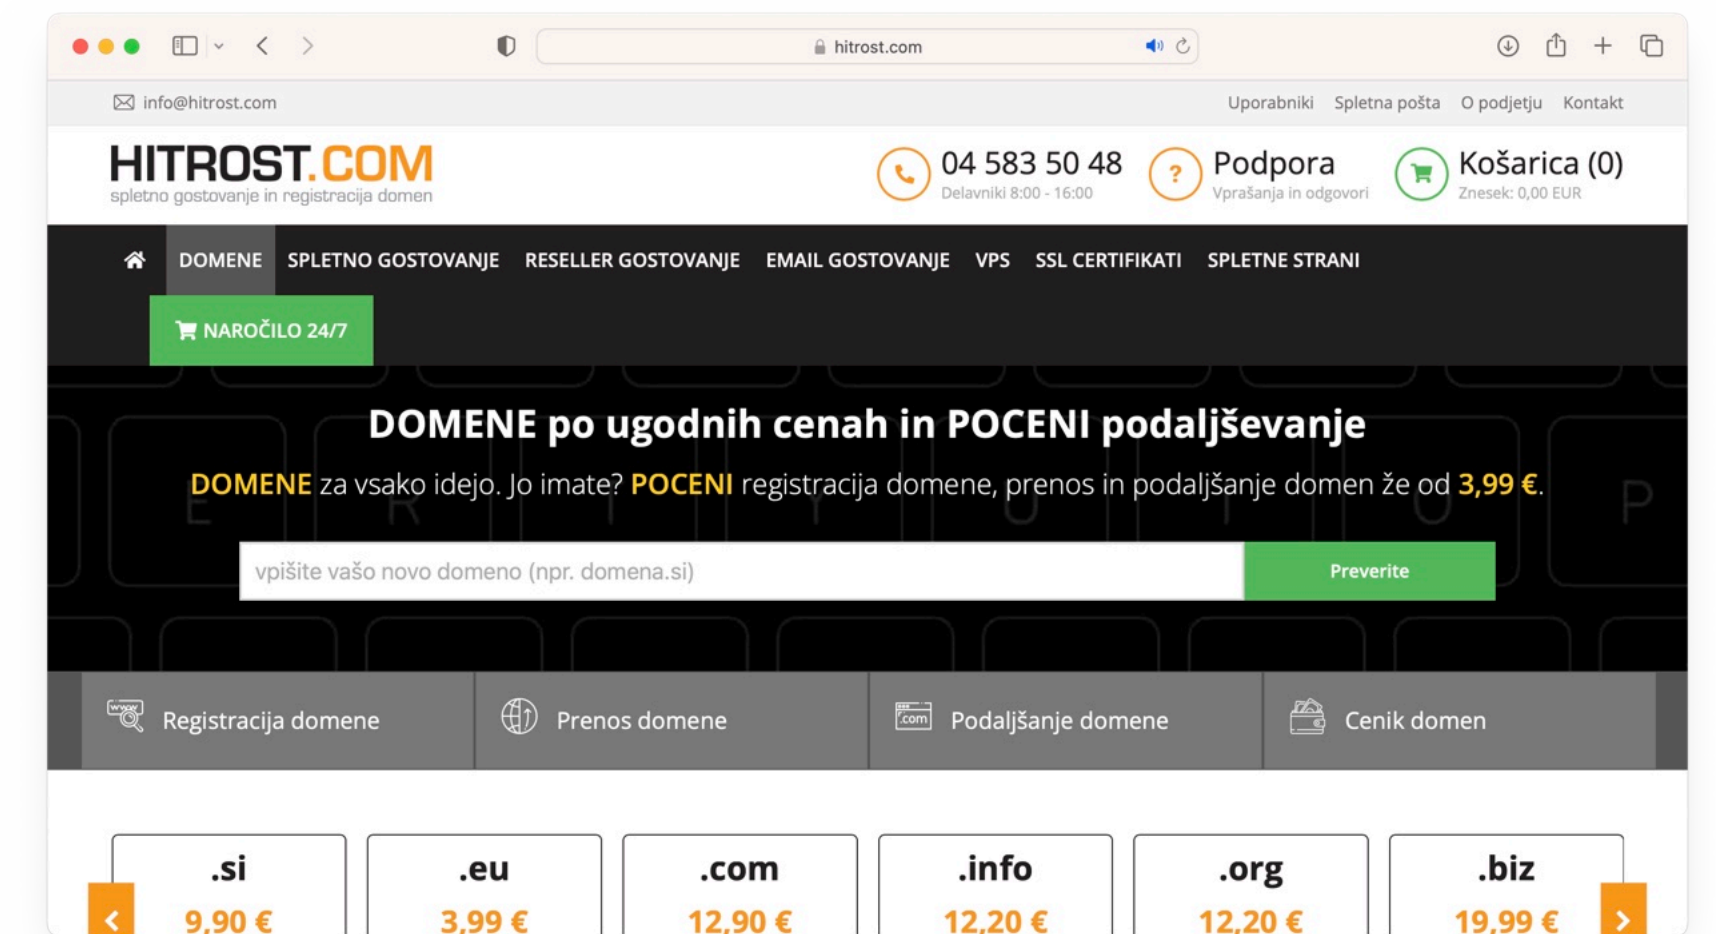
hitrost.com

info@hitrost.com

Uporabniki Spletna pošta O podjetju Kontakt

HITROST.COM
spletno gostovanje in registracija domen

04 583 50 48
Delavniki 8:00 - 16:00

Podpora
Vprašanja in odgovori

Košarica (0)
Znesek: 0,00 EUR

DOMENE SPLETNO GOSTOVANJE RESELLER GOSTOVANJE EMAIL GOSTOVANJE VPS SSL CERTIFIKATI SPLETNE STRANI

NAROČILO 24/7

DOMENE po ugodnih cenah in POCENI podaljševanje

DOMENE za vsako idejo. Jo imate? POCENI registracija domene, prenos in podaljšanje domen že od 3,99 €.

vpišite vašo novo domeno (npr. domena.si)

Preverite

Registracija domene

Prenos domene

Podaljšanje domene

Cenik domen

.si
9,90 €

.eu
3,99 €

.com
12,90 €

.info
12,20 €

.org
12,20 €

.biz
19,99 €